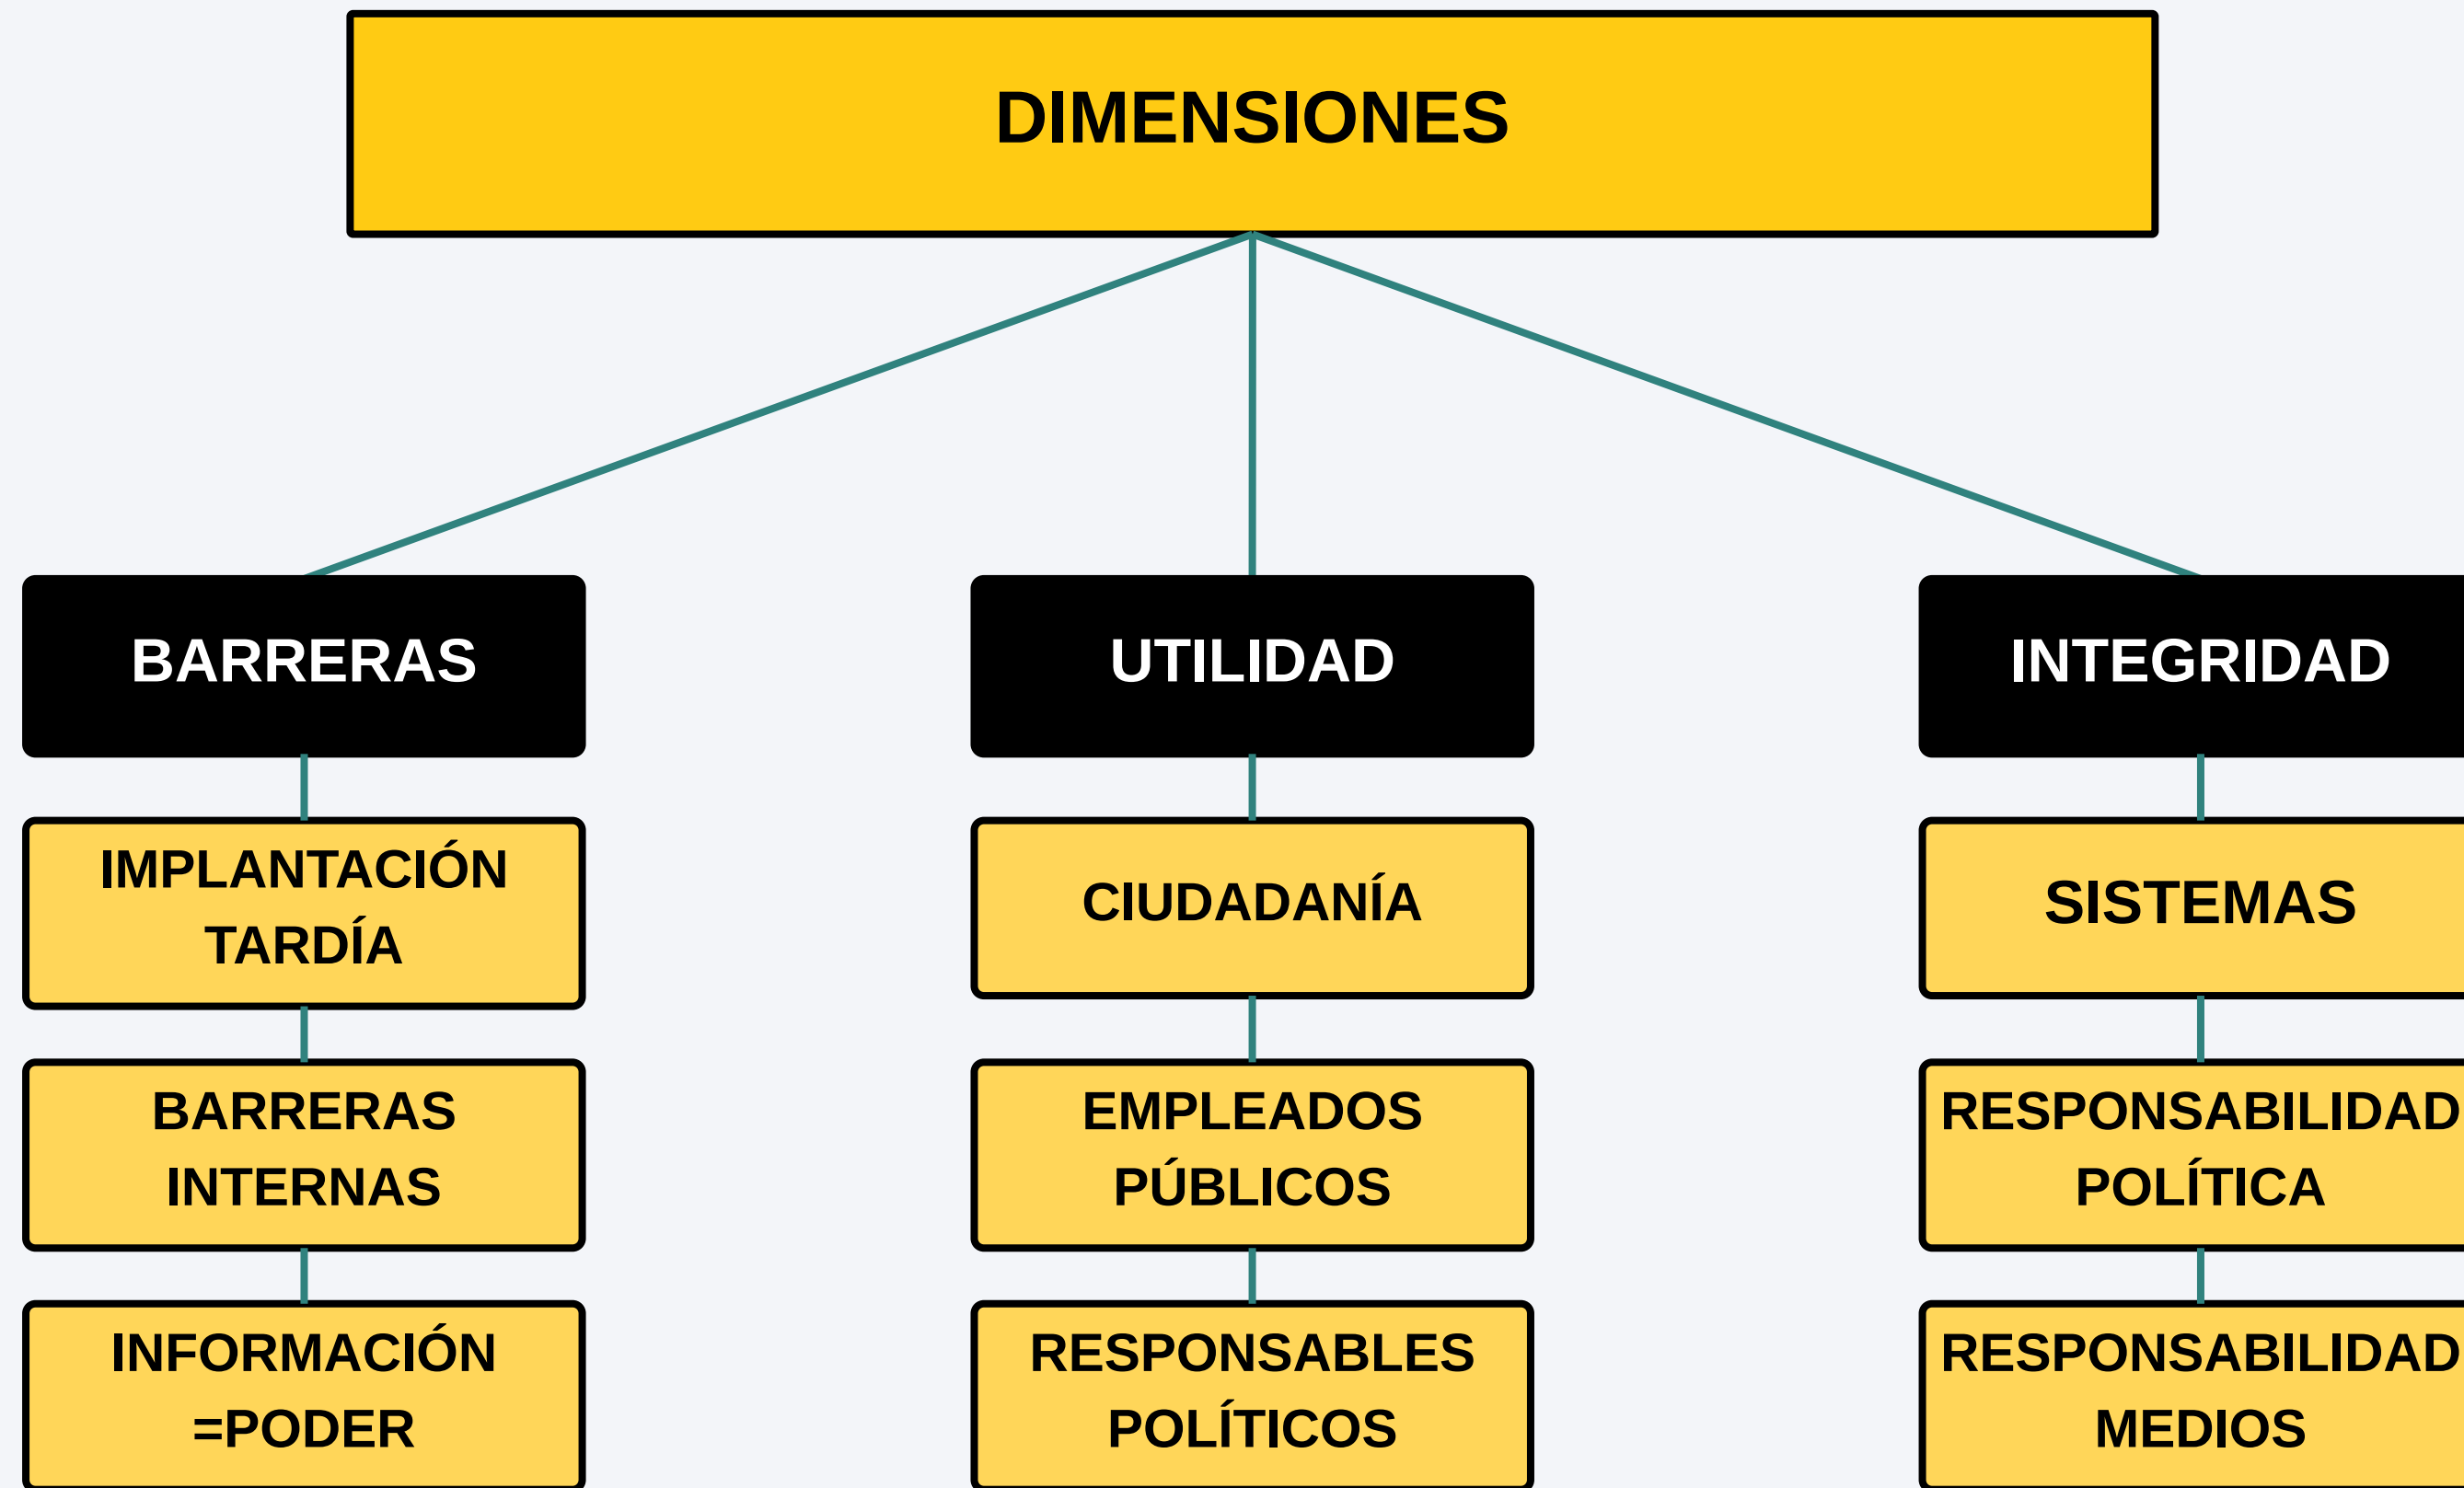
DIMENSIONES

BARRERAS

IMPLANTACIÓN TARDÍA

BARRERAS INTERNAS

INFORMACIÓN =PODER

UTILIDAD

CIUDADANÍA

EMPLEADOS PÚBLICOS

RESPONSABLES POLÍTICOS

INTEGRIDAD

SISTEMAS

RESPONSABILIDAD POLÍTICA

RESPONSABILIDAD MEDIOS